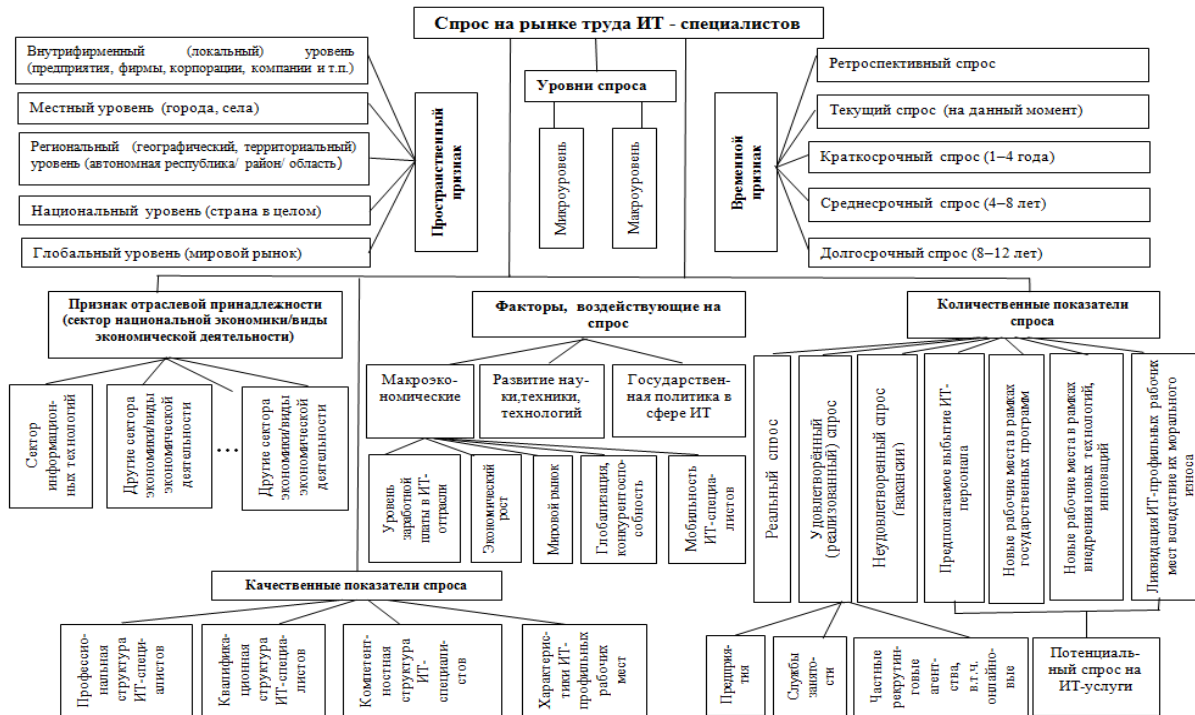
Спрос на рынке труда ИТ - специалистов

Внутрифирменный (локальный) уровень (предприятия, фирмы, корпорации, компании и т.п.)

Местный уровень (города, села)

Региональный (географический, территориальный) уровень (автономная республика/ район/ область)

Национальный уровень (страна в целом)

Глобальный уровень (мировой рынок)

Пространственный признак

Уровни спроса

Микроуровень

Макроуровень

Временной признак

Ретроспективный спрос

Текущий спрос (на данный момент)

Краткосрочный спрос (1–4 года)

Среднесрочный спрос (4–8 лет)

Долгосрочный спрос (8–12 лет)

Признак отраслевой принадлежности (сектор национальной экономики/виды экономической деятельности)

Сектор информационных технологий

Другие сектора экономики/виды экономической деятельности

...

Другие сектора экономики/виды экономической деятельности

Факторы, воздействующие на спрос

Макроэкономические

Развитие науки,техники, технологий

Государственная политика в сфере ИТ

Уровень заработной платы в ИТ-отрасли

Экономический рост

Мировой рынок

Глобализация, конкурентоспособность

Мобильность ИТ-специалистов

Количественные показатели спроса

Реальный спрос

Удовлетворённый (реализованный) спрос

Неудовлетворенный спрос (вакансии)

Предполагаемое выбытие ИТ-персонала

Новые рабочие места в рамках государственных программ

Новые рабочие места в рамках внедрения новых технологий, инноваций

Ликвидация ИТ-профильных рабочих мест вследствие их морального износа

Качественные показатели спроса

Профессиональная структура ИТ-специалистов

Квалификационная структура ИТ-специалистов

Компетентностная структура ИТ-специалистов

Характеристики ИТ-профильных рабочих мест

Предприятия

Службы занятости

Частные рекрутинговые агентства, в.т.ч. онлайновые

Потенциальный спрос на ИТ-услуги